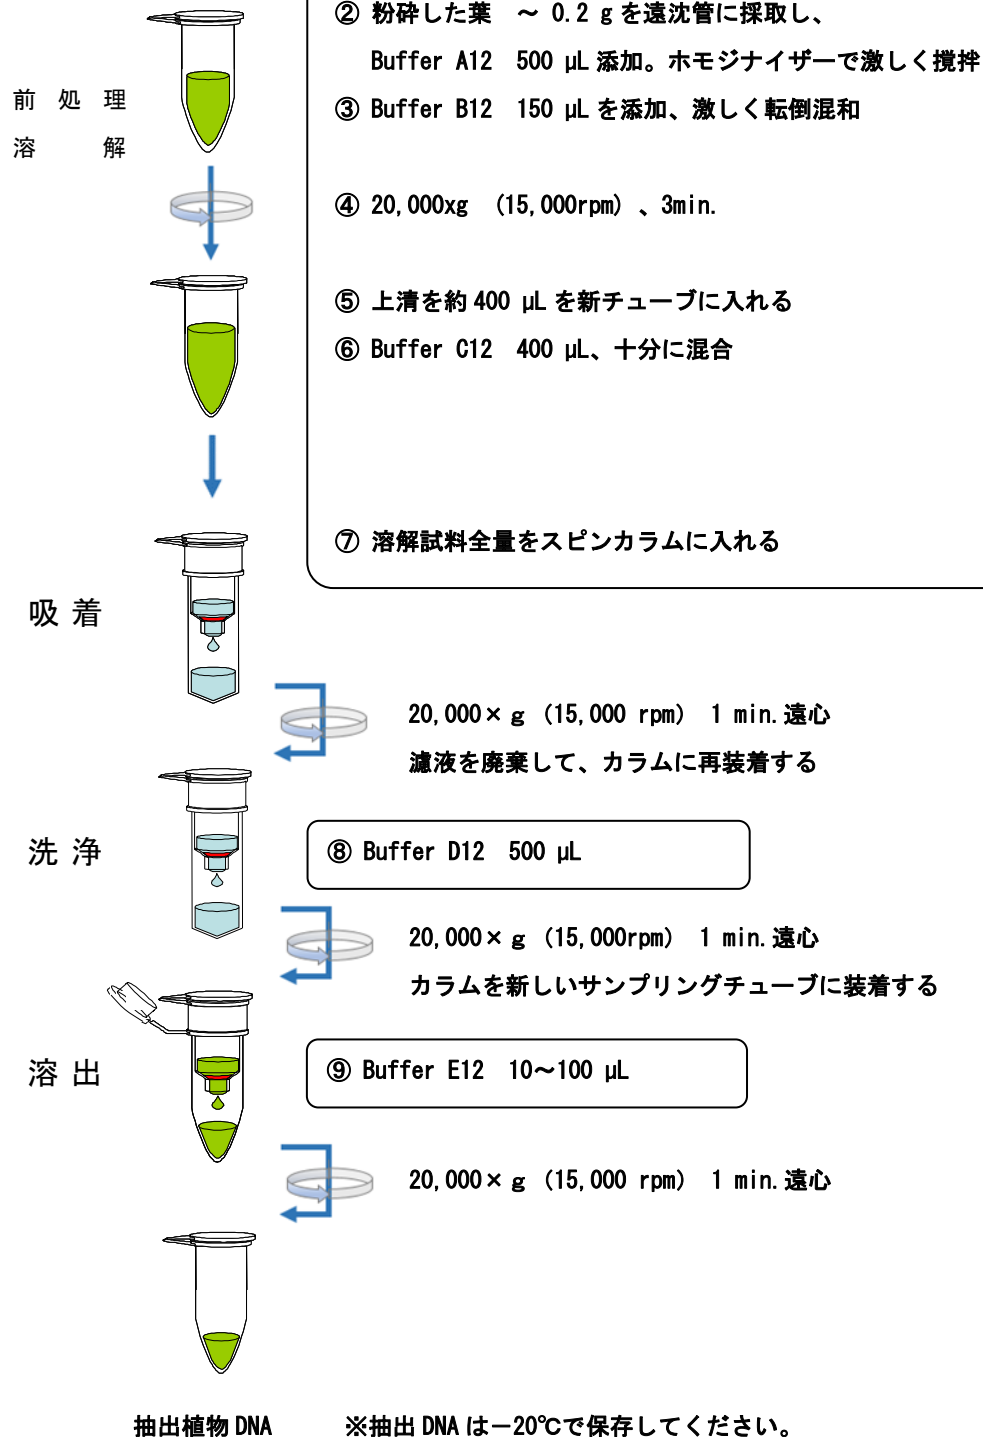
前 処 理
溶 解

② 粉砕した葉 ～ 0.2 g を遠沈管に採取し、
Buffer A12 500 µL 添加。ホモジナイザーで激しく撹拌
③ Buffer B12 150 µL を添加、激しく転倒混和

④ 20,000xg （15,000rpm）、3min.

⑤ 上清を約 400 µL を新チューブに入れる
⑥ Buffer C12 400 µL、十分に混合

⑦ 溶解試料全量をスピンカラムに入れる

吸 着

20,000× g （15,000 rpm） 1 min.遠心
濾液を廃棄して、カラムに再装着する

洗 浄

⑧ Buffer D12 500 µL

20,000× g （15,000rpm） 1 min.遠心
カラムを新しいサンプリングチューブに装着する

溶 出

⑨ Buffer E12 10～100 µL

20,000× g （15,000 rpm） 1 min.遠心

抽出植物 DNA ※抽出 DNA は－20℃で保存してください。